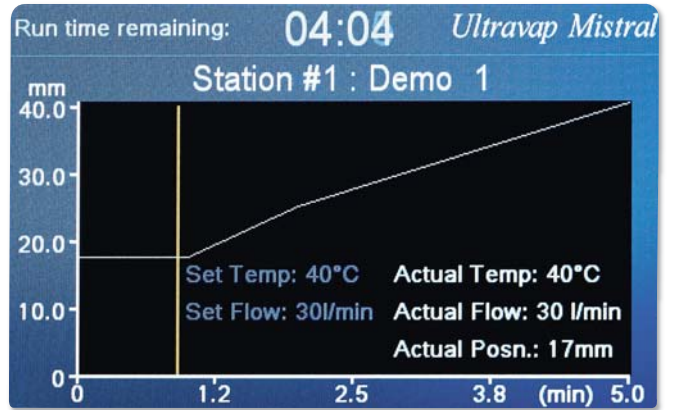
Run time remaining: 04:04 Ultravap Mistral

Station #1 : Demo 1

mm

40.0

30.0

20.0

10.0

0

Set Temp: 40°C

Set Flow: 30l/min

Actual Temp: 40°C

Actual Flow: 30 l/min

Actual Posn.: 17mm

0

1.2

2.5

3.8

(min) 5.0